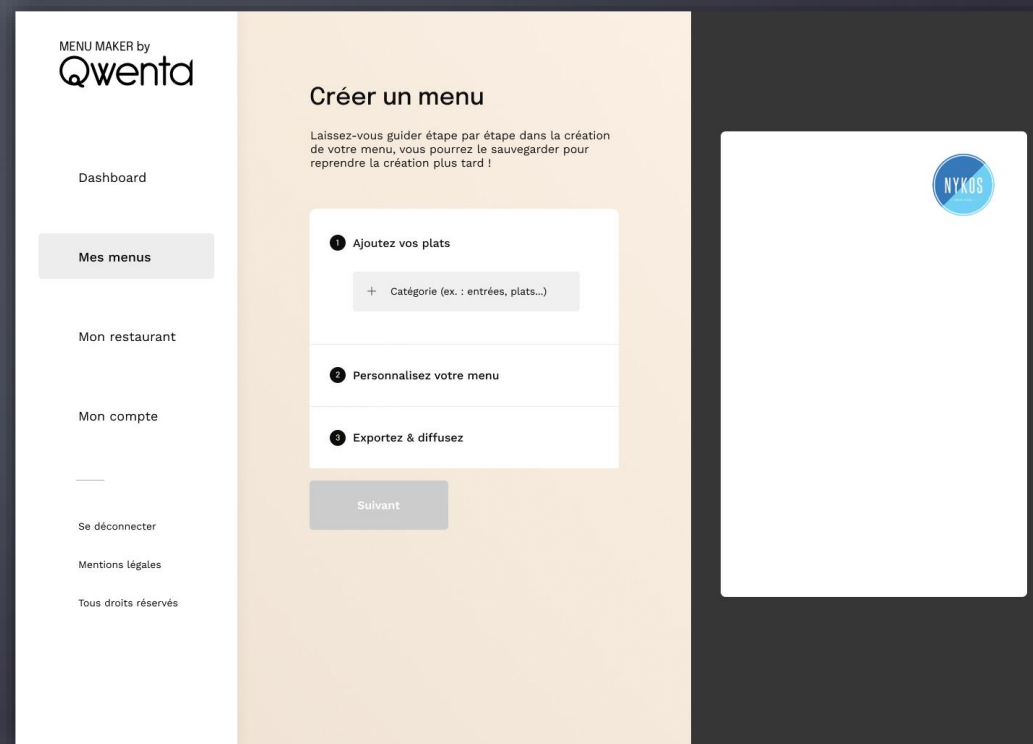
MENU MAKER by
Qwenta

Dashboard

Mes menus

Mon restaurant

Mon compte

Se déconnecter

Mentions légales

Tous droits réservés

Créer un menu

Laissez-vous guider étape par étape dans la création de votre menu, vous pourrez le sauvegarder pour reprendre la création plus tard !

1 Ajoutez vos plats

+ Catégorie (ex. : entrées, plats...)

2 Personnalisez votre menu

3 Exportez & diffusez

Suivant

NYKOS